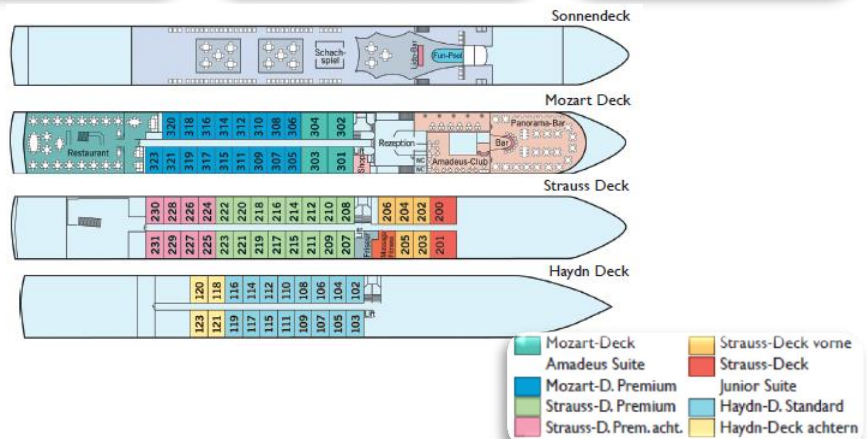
Sonnendeck

Schachspiel

Lido-Bar

Fun-Pool

Mozart Deck

Restaurant

320 318 316 314 312 310 308 306 304 302

323 321 319 317 315 311 309 307 305 303 301

Shop

Rezeption

WC

WC

Amadeus-Club

Panorama-Bar

Bar

Strauss Deck

230 228 226 224 222 220 218 216 214 212 210 208 206 204 202 200

231 229 227 225 223 221 219 217 215 211 209 207 205 203 201

Lift

Friseur

Massage Fitness

Haydn Deck

120 118 116 114 112 110 108 106 104 102

123 121 119 117 115 111 109 107 105 103

Lift

Mozart-Deck
Amadeus Suite
Mozart-D. Premium
Strauss-D. Premium
Strauss-D. Prem. acht.
Strauss-Deck vorne
Strauss-Deck
Junior Suite
Haydn-D. Standard
Haydn-Deck achtern